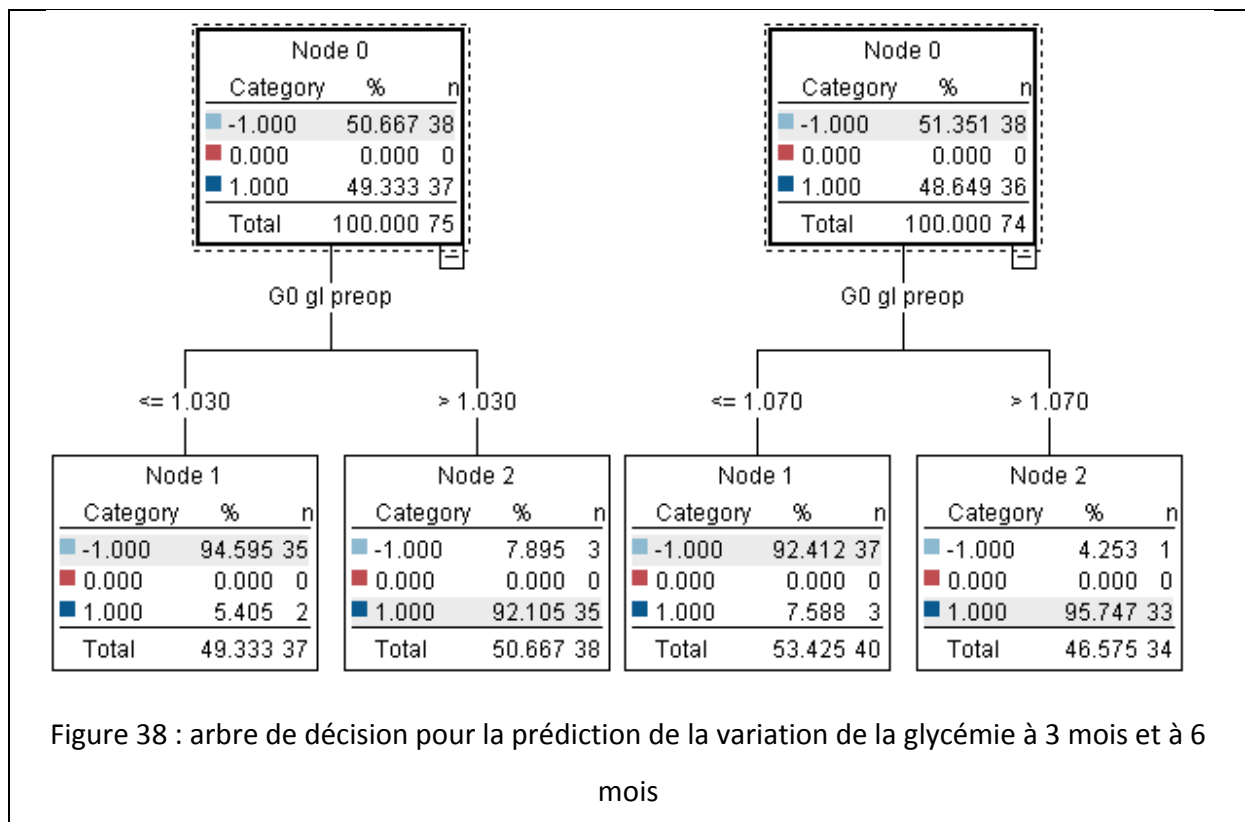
Node 0

| Category | % | n |
|---|---|---|
| -1.000 | 50.667 | 38 |
| 0.000 | 0.000 | 0 |
| 1.000 | 49.333 | 37 |
| Total | 100.000 | 75 |

G0 gl preop

<= 1.030

> 1.030

Node 1

| Category | % | n |
|---|---|---|
| -1.000 | 94.595 | 35 |
| 0.000 | 0.000 | 0 |
| 1.000 | 5.405 | 2 |
| Total | 49.333 | 37 |

Node 2

| Category | % | n |
|---|---|---|
| -1.000 | 7.895 | 3 |
| 0.000 | 0.000 | 0 |
| 1.000 | 92.105 | 35 |
| Total | 50.667 | 38 |

Node 0

| Category | % | n |
|---|---|---|
| -1.000 | 51.351 | 38 |
| 0.000 | 0.000 | 0 |
| 1.000 | 48.649 | 36 |
| Total | 100.000 | 74 |

G0 gl preop

<= 1.070

> 1.070

Node 1

| Category | % | n |
|---|---|---|
| -1.000 | 92.412 | 37 |
| 0.000 | 0.000 | 0 |
| 1.000 | 7.588 | 3 |
| Total | 53.425 | 40 |

Node 2

| Category | % | n |
|---|---|---|
| -1.000 | 4.253 | 1 |
| 0.000 | 0.000 | 0 |
| 1.000 | 95.747 | 33 |
| Total | 46.575 | 34 |

Figure 38 : arbre de décision pour la prédiction de la variation de la glycémie à 3 mois et à 6 mois